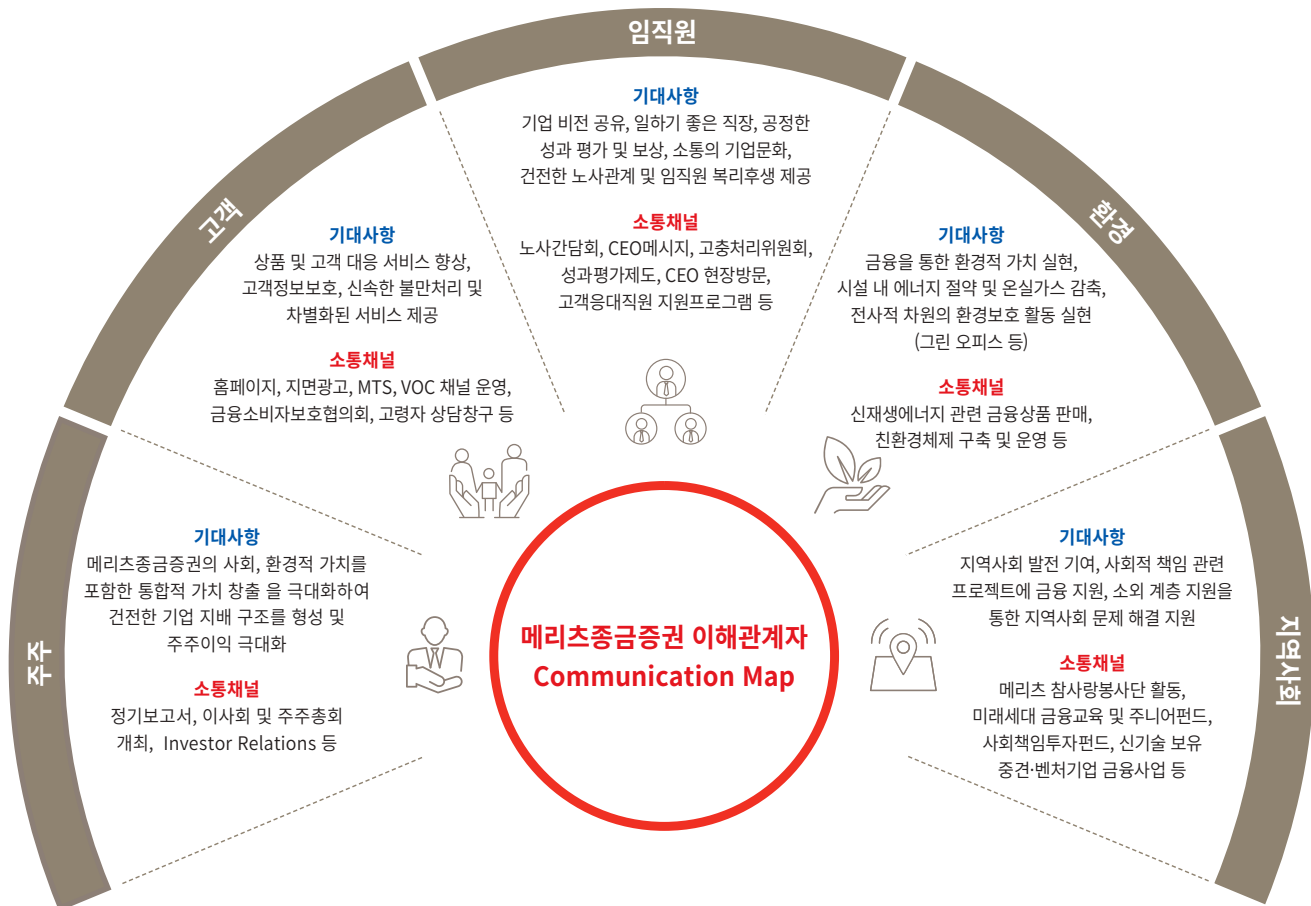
임직원

기대사항
기업 비전 공유, 일하기 좋은 직장, 공정한 성과 평가 및 보상, 소통의 기업문화, 건전한 노사관계 및 임직원 복리후생 제공

소통채널
노사간담회, CEO메시지, 고충처리위원회, 성과평가제도, CEO 현장방문, 고객응대직원 지원프로그램 등

고객

기대사항
상품 및 고객 대응 서비스 향상, 고객정보보호, 신속한 불만처리 및 차별화된 서비스 제공

소통채널
홈페이지, 지면광고, MTS, VOC 채널 운영, 금융소비자보호협의회, 고령자 상담창구 등

환경

기대사항
금융을 통한 환경적 가치 실현, 시설 내 에너지 절약 및 온실가스 감축, 전사적 차원의 환경보호 활동 실현 (그린 오피스 등)

소통채널
신재생에너지 관련 금융상품 판매, 친환경체제 구축 및 운영 등

주주

기대사항
메리츠종금증권의 사회, 환경적 가치를 포함한 통합적 가치 창출 을 극대화하여 건전한 기업 지배 구조를 형성 및 주주이익 극대화

소통채널
정기보고서, 이사회 및 주주총회 개최, Investor Relations 등

메리츠종금증권 이해관계자
Communication Map

지역사회

기대사항
지역사회 발전 기여, 사회적 책임 관련 프로젝트에 금융 지원, 소외 계층 지원을 통한 지역사회 문제 해결 지원

소통채널
메리츠 참사랑봉사단 활동, 미래세대 금융교육 및 주니어펀드, 사회책임투자펀드, 신기술 보유 중견·벤처기업 금융사업 등